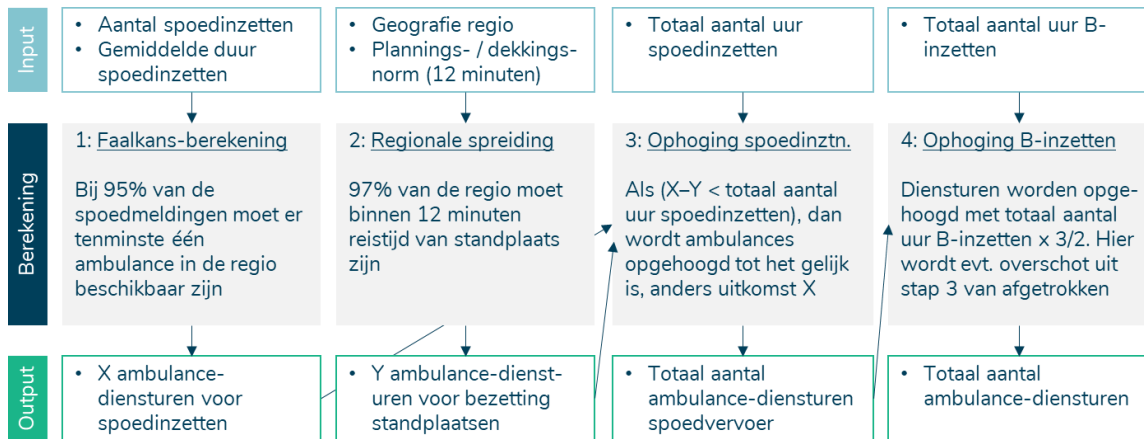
Input

• Aantal spoedinzetten
• Gemiddelde duur spoedinzetten

• Geografie regio
• Plannings- / dekkingsnorm (12 minuten)

• Totaal aantal uur spoedinzetten

• Totaal aantal uur B-inzetten

Berekening

1: Faalkans-berekening

Bij 95% van de spoedmeldingen moet er tenminste één ambulance in de regio beschikbaar zijn

2: Regionale spreiding

97% van de regio moet binnen 12 minuten reistijd van standplaats zijn

3: Ophoging spoedinztn.

Als (X–Y < totaal aantal uur spoedinzetten), dan wordt ambulances opgehoogd tot het gelijk is, anders uitkomst X

4: Ophoging B-inzetten

Diensturen worden opgehoogd met totaal aantal uur B-inzetten x 3/2. Hier wordt evt. overschot uit stap 3 van afgetrokken

Output

• X ambulance-diensturen voor spoedinzetten

• Y ambulance-diensturen voor bezetting standplaatsen

• Totaal aantal ambulance-diensturen spoedvervoer

• Totaal aantal ambulance-diensturen